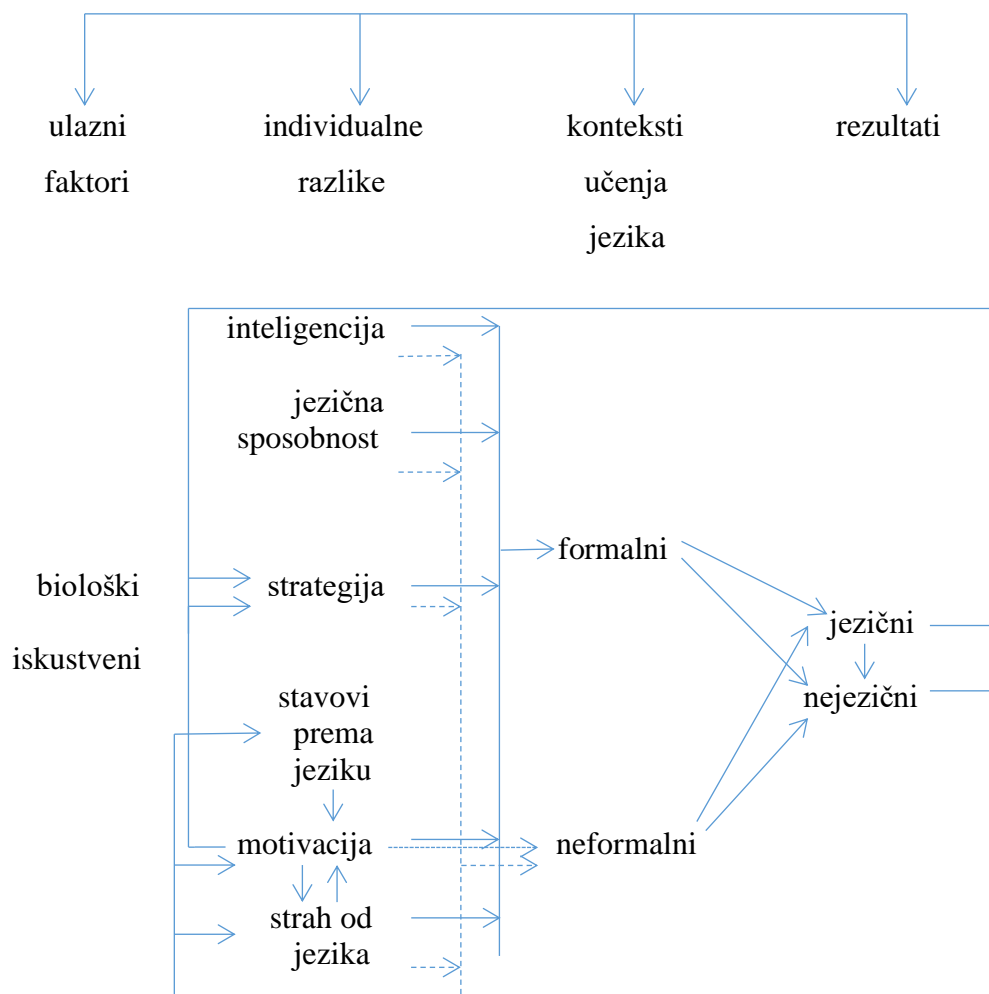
ulazni faktori

individualne razlike

konteksti učenja jezika

rezultati

inteligencija

jezična sposobnost

biološki

iskustveni

strategija

formalni

jezični

nejezični

stavovi prema jeziku

motivacija

neformalni

strah od jezika